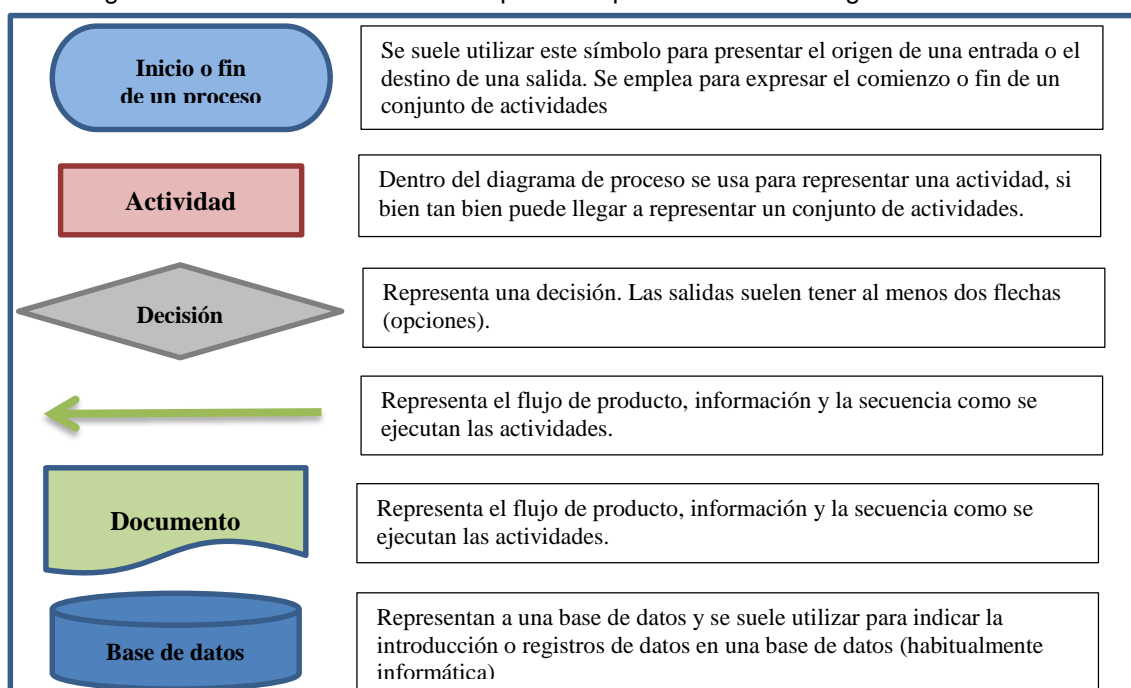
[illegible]

Inicio o fin de un proceso

Se suele utilizar este símbolo para presentar el origen de una entrada o el destino de una salida. Se emplea para expresar el comienzo o fin de un conjunto de actividades

Actividad

Dentro del diagrama de proceso se usa para representar una actividad, si bien tan bien puede llegar a representar un conjunto de actividades.

Decisión

Representa una decisión. Las salidas suelen tener al menos dos flechas (opciones).

Representa el flujo de producto, información y la secuencia como se ejecutan las actividades.

Documento

Representa el flujo de producto, información y la secuencia como se ejecutan las actividades.

Base de datos

Representan a una base de datos y se suele utilizar para indicar la introducción o registros de datos en una base de datos (habitualmente informática)